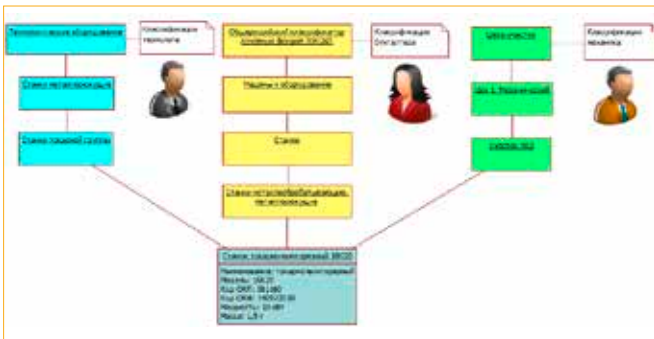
Технологическое оборудование

Классификация технолога

Станки металлорежущие

Станки токарной группы

Общероссийский классификатор основных фондов (ОКОФ)

Классификация бухгалтера

Машины и оборудование

Станки

Станки металлообрабатывающие, металлорежущие

Цех/участок

Классификация механика

Цех 1, Механический

Участок 002

Станок токарно-винторезный 16К20

Наименование: токарно-винторезный
Модель: 16К20
Код ОКП: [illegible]
Код ОКОФ: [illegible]
Мощность: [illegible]
Масса: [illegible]